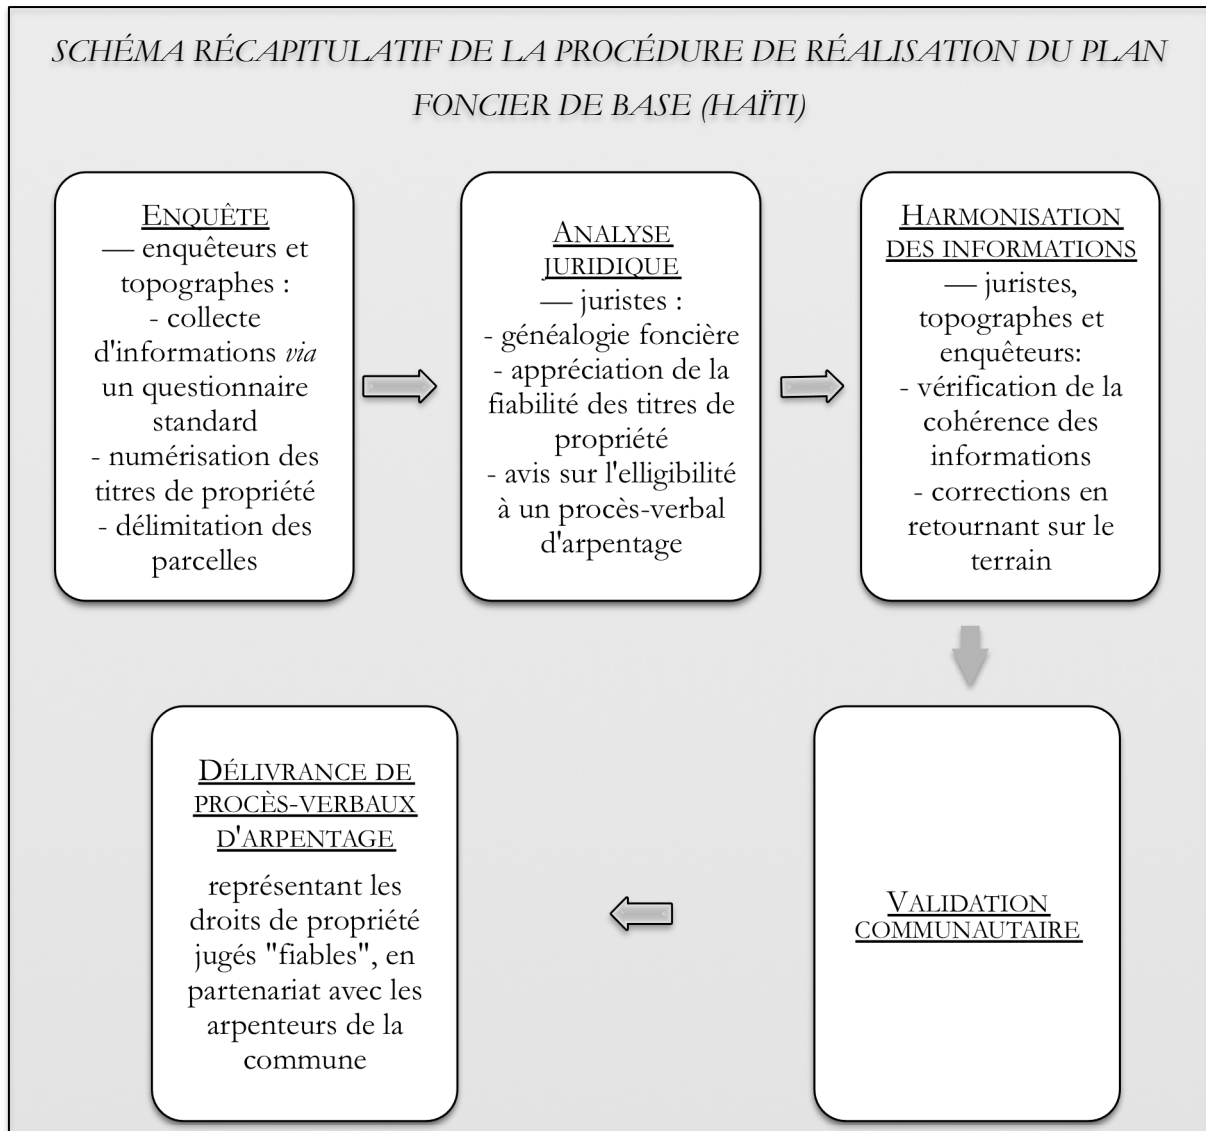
SCHÉMA RÉCAPITULATIF DE LA PROCÉDURE DE RÉALISATION DU PLAN FONCIER DE BASE (HAÏTI)

ENQUÊTE
— enquêteurs et topographes :
- collecte d'informations *via* un questionnaire standard
- numérisation des titres de propriété
- délimitation des parcelles

ANALYSE JURIDIQUE
— juristes :
- généalogie foncière
- appréciation de la fiabilité des titres de propriété
- avis sur l'elligibilité à un procès-verbal d'arpentage

HARMONISATION DES INFORMATIONS
— juristes, topographes et enquêteurs:
- vérification de la cohérence des informations
- corrections en retournant sur le terrain

VALIDATION COMMUNAUTAIRE

DÉLIVRANCE DE PROCÈS-VERBAUX D'ARPENTAGE
représentant les droits de propriété jugés "fiables", en partenariat avec les arpenteurs de la commune